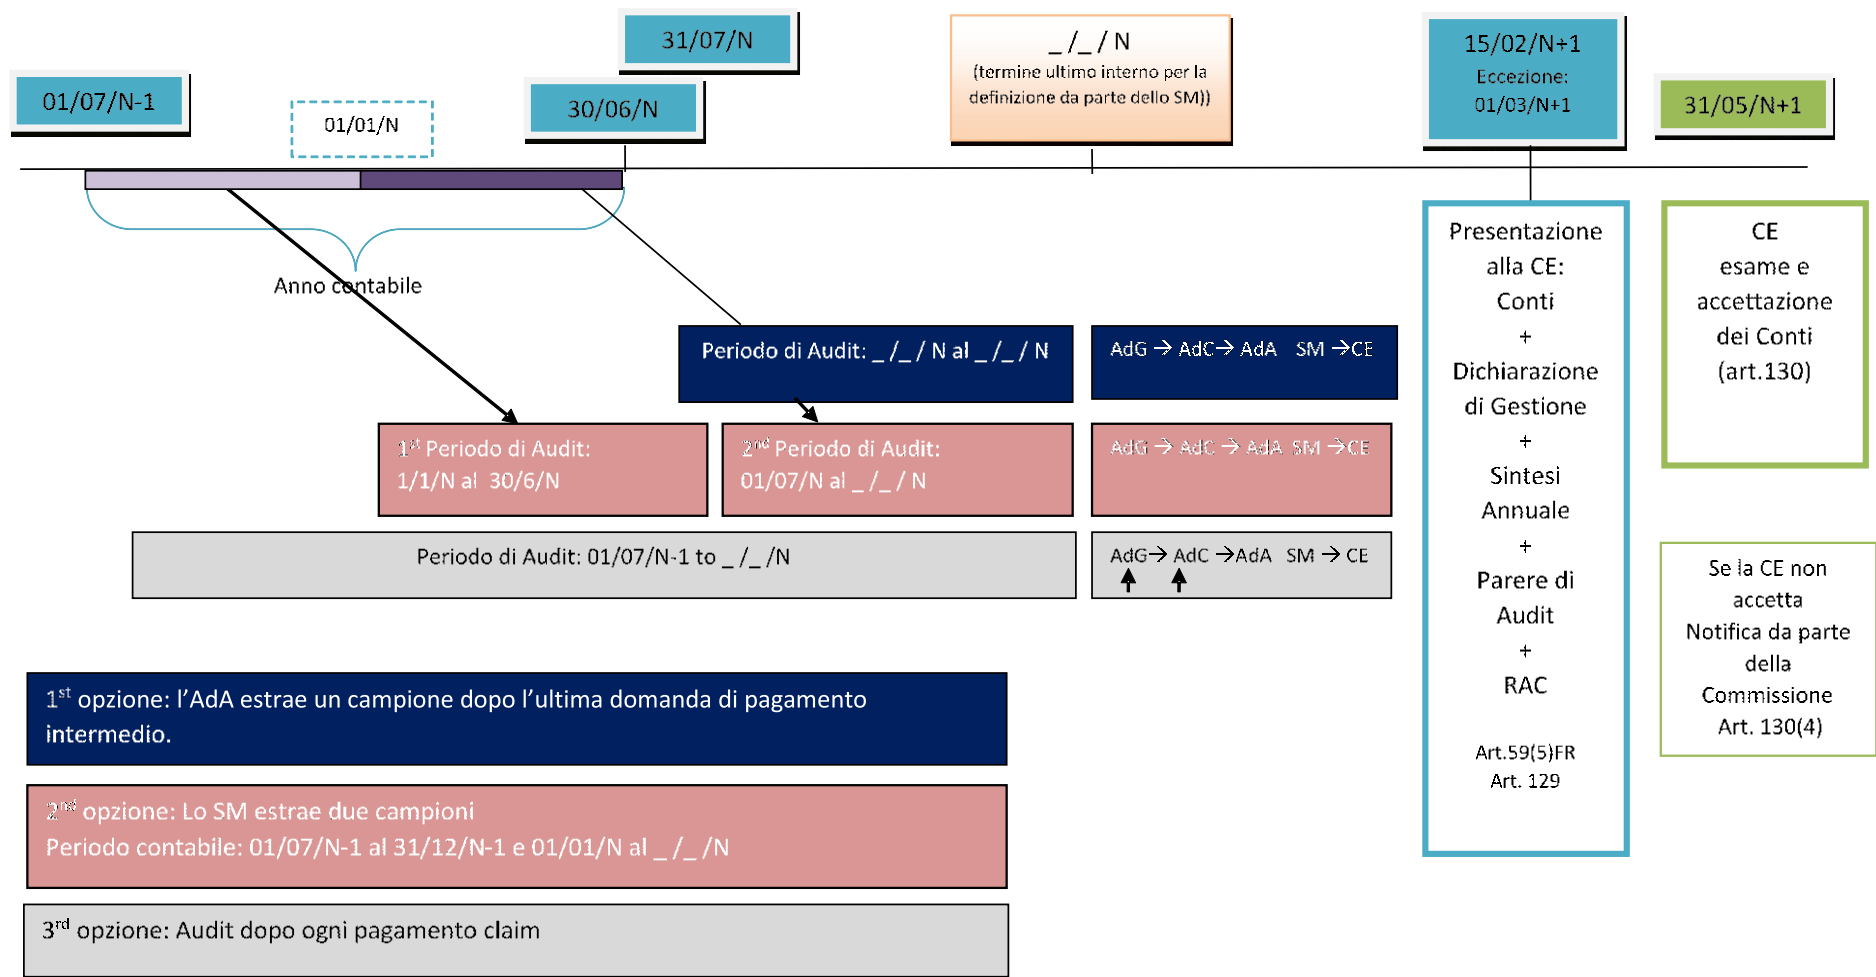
31/07/N

_ /_ / N
(termine ultimo interno per la definizione da parte dello SM))

15/02/N+1
Eccezione:
01/03/N+1

01/07/N-1

01/01/N

30/06/N

31/05/N+1

Anno contabile

Presentazione alla CE:
Conti
+
Dichiarazione di Gestione
+
Sintesi Annuale
+
Parere di Audit
+
RAC

Art.59(5)FR
Art. 129

CE
esame e accettazione dei Conti
(art.130)

Periodo di Audit: _ /_ / N al _ /_ / N

AdG → AdC→ AdA SM →CE

$1^{st}$ Periodo di Audit:
1/1/N al 30/6/N

$2^{nd}$ Periodo di Audit:
01/07/N al _ /_ / N

AdG → AdC → AdA SM →CE

Periodo di Audit: 01/07/N-1 to _ /_ /N

AdG→ AdC →AdA SM → CE

Se la CE non accetta
Notifica da parte della Commissione
Art. 130(4)

$1^{st}$ opzione: l'AdA estrae un campione dopo l'ultima domanda di pagamento intermedio.

$2^{nd}$ opzione: Lo SM estrae due campioni
Periodo contabile: 01/07/N-1 al 31/12/N-1 e 01/01/N al _ /_ /N

$3^{rd}$ opzione: Audit dopo ogni pagamento claim